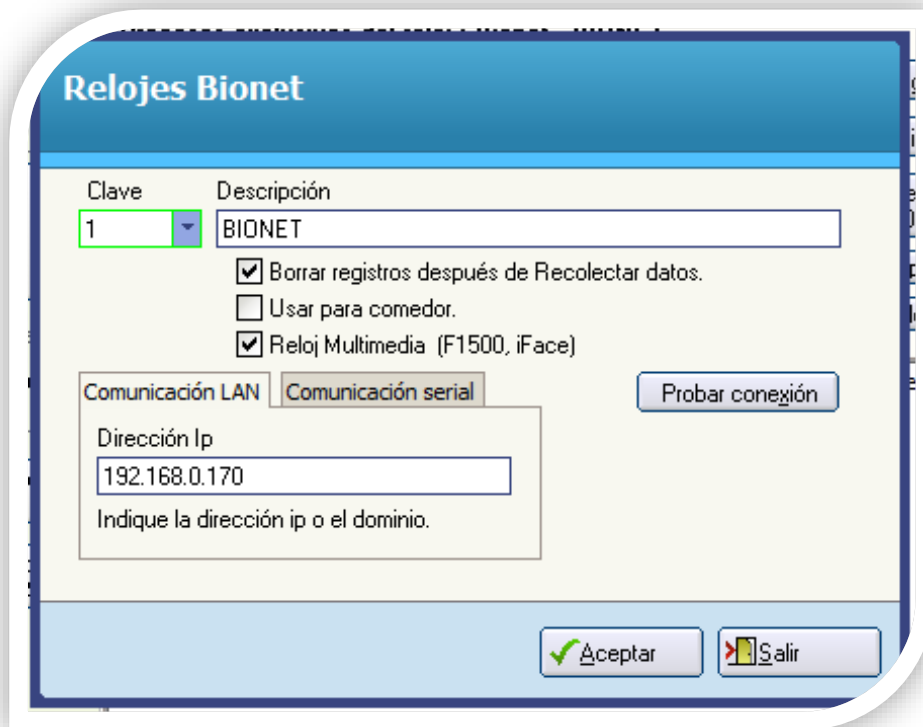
Relojes Bionet

Clave
1

Descripción
BIONET

Borrar registros después de Recolectar datos.
Usar para comedor.
Reloj Multimedia (F1500, iFace)

Comunicación LAN | Comunicación serial

Probar conexión

Dirección Ip
192.168.0.170
Indique la dirección ip o el dominio.

Aceptar
Salir